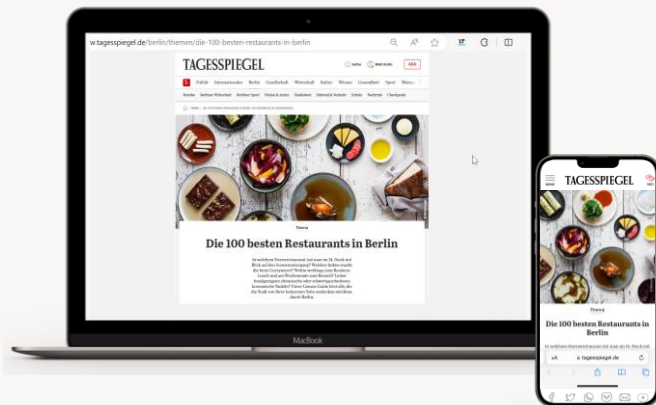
w.tagesspiegel.de/berlin/themen/die-100-besten-restaurants-in-berlin

TAGESSPIEGEL

Politik Internationales Berlin Gesellschaft Wirtschaft Kultur Wissen Gesundheit Sport

Thema

Die 100 besten Restaurants in Berlin

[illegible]

MacBook

TAGESSPIEGEL

Thema

Die 100 besten Restaurants in Berlin

aA a tagesspiegel.de